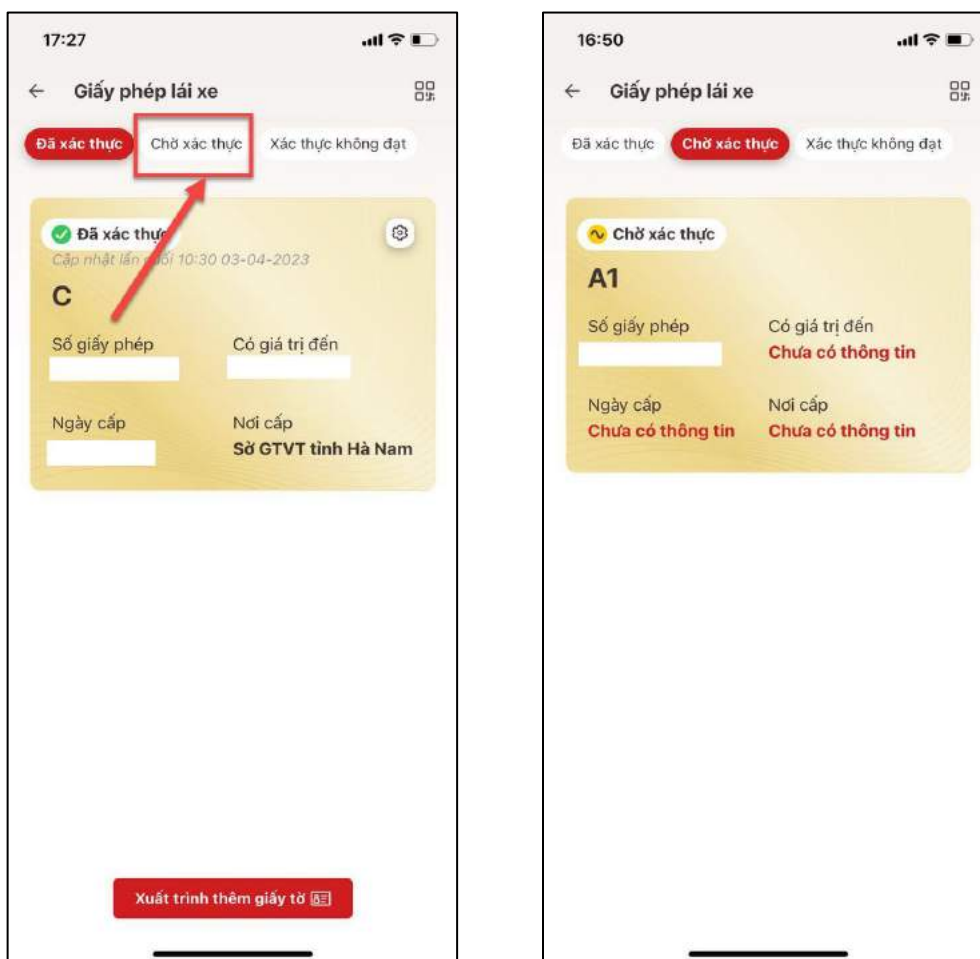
17:27

← Giấy phép lái xe

Đã xác thực Chờ xác thực Xác thực không đạt

Đã xác thực
Cập nhật lần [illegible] 10:30 03-04-2023

C

Số giấy phép

Có giá trị đến

Ngày cấp

Nơi cấp
Sở GTVT tỉnh Hà Nam

Xuất trình thêm giấy tờ

16:50

← Giấy phép lái xe

Đã xác thực Chờ xác thực Xác thực không đạt

Chờ xác thực

A1

Số giấy phép

Có giá trị đến
Chưa có thông tin

Ngày cấp
Chưa có thông tin

Nơi cấp
Chưa có thông tin